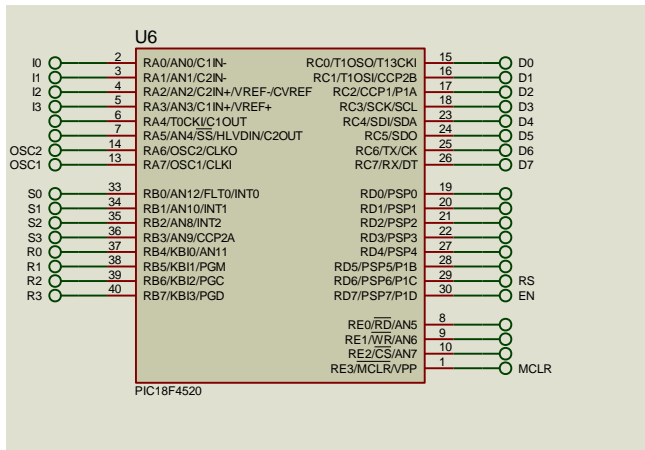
U6

I0 2 RA0/AN0/C1IN-
I1 3 RA1/AN1/C2IN-
I2 4 RA2/AN2/C2IN+/VREF-/CVREF
I3 5 RA3/AN3/C1IN+/VREF+
6 RA4/T0CKI/C1OUT
7 RA5/AN4/$\overline{SS}$/HLVDIN/C2OUT
OSC2 14 RA6/OSC2/CLKO
OSC1 13 RA7/OSC1/CLKI

S0 33 RB0/AN12/FLT0/INT0
S1 34 RB1/AN10/INT1
S2 35 RB2/AN8/INT2
S3 36 RB3/AN9/CCP2A
R0 37 RB4/KBI0/AN11
R1 38 RB5/KBI1/PGM
R2 39 RB6/KBI2/PGC
R3 40 RB7/KBI3/PGD

RC0/T1OSO/T13CKI 15 D0
RC1/T1OSI/CCP2B 16 D1
RC2/CCP1/P1A 17 D2
RC3/SCK/SCL 18 D3
RC4/SDI/SDA 23 D4
RC5/SDO 24 D5
RC6/TX/CK 25 D6
RC7/RX/DT 26 D7

RD0/PSP0 19
RD1/PSP1 20
RD2/PSP2 21
RD3/PSP3 22
RD4/PSP4 27
RD5/PSP5/P1B 28
RD6/PSP6/P1C 29 RS
RD7/PSP7/P1D 30 EN

RE0/$\overline{RD}$/AN5 8
RE1/$\overline{WR}$/AN6 9
RE2/$\overline{CS}$/AN7 10
RE3/$\overline{MCLR}$/VPP 1 MCLR

PIC18F4520